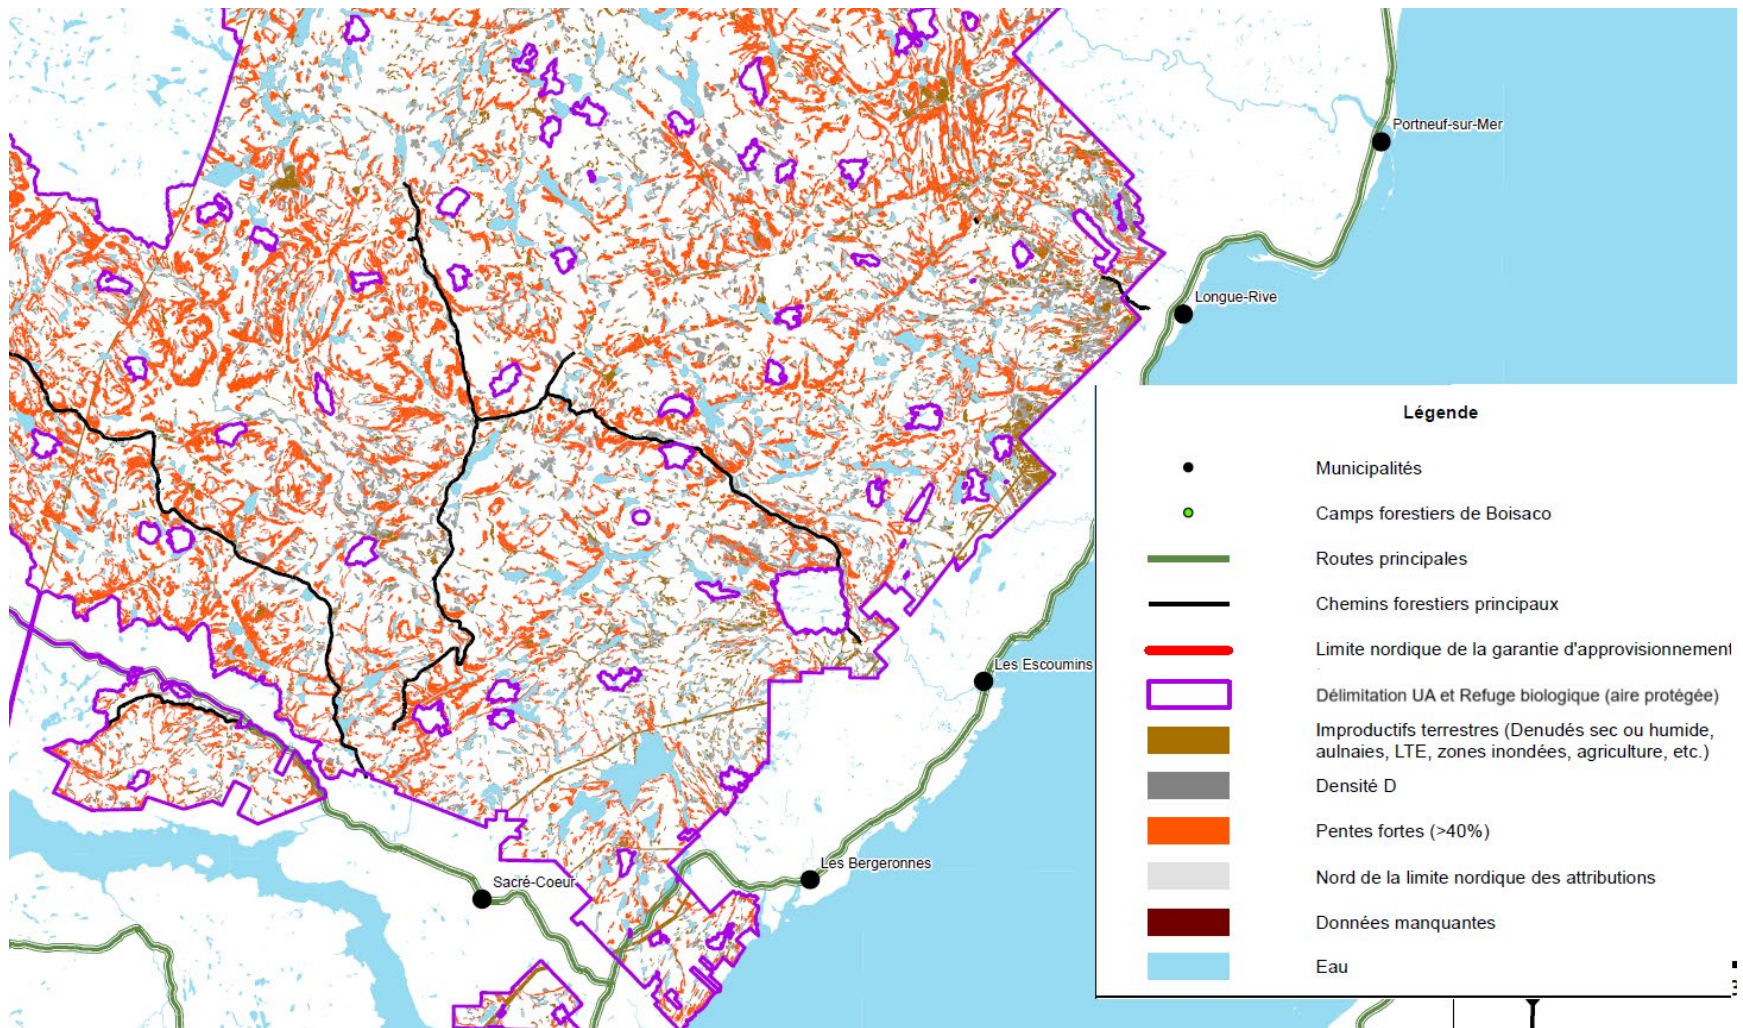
Portneuf-sur-Mer

Longue-Rive

Les Escoumins

Les Bergeronnes

Sacré-Coeur

Légende

Municipalités

Camps forestiers de Boisaco

Routes principales

Chemins forestiers principaux

Limite nordique de la garantie d'approvisionnement

Délimitation UA et Refuge biologique (aire protégée)

Improductifs terrestres (Denudés sec ou humide, aulnaies, LTE, zones inondées, agriculture, etc.)

Densité D

Pentes fortes (>40%)

Nord de la limite nordique des attributions

Données manquantes

Eau